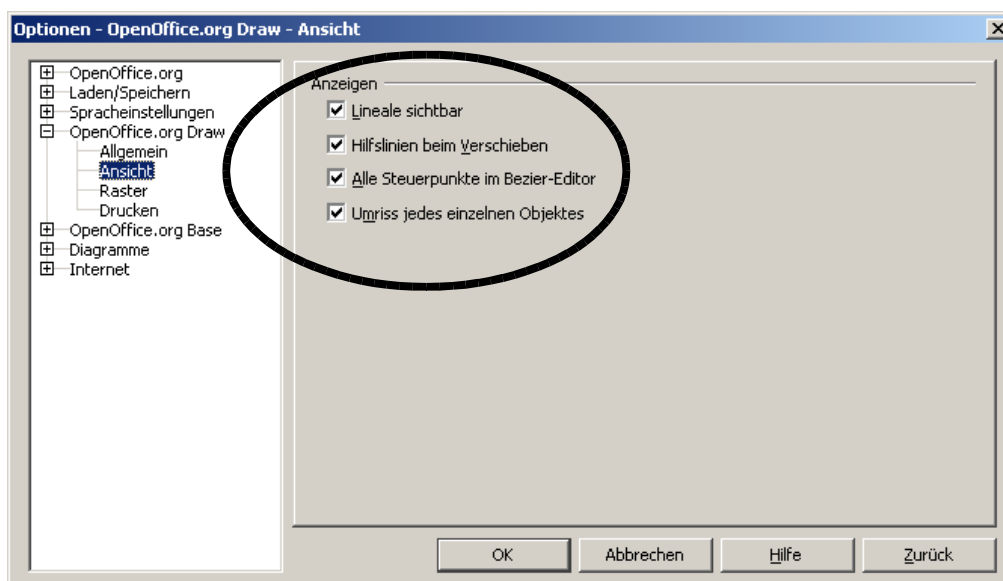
Optionen - OpenOffice.org Draw - Ansicht

OpenOffice.org
Laden/Speichern
Spracheinstellungen
OpenOffice.org Draw
Allgemein
Ansicht
Raster
Drucken
OpenOffice.org Base
Diagramme
Internet

Anzeigen
Lineale sichtbar
Hilfslinien beim Verschieben
Alle Steuerpunkte im Bezier-Editor
Umriss jedes einzelnen Objektes

OK
Abbrechen
Hilfe
Zurück